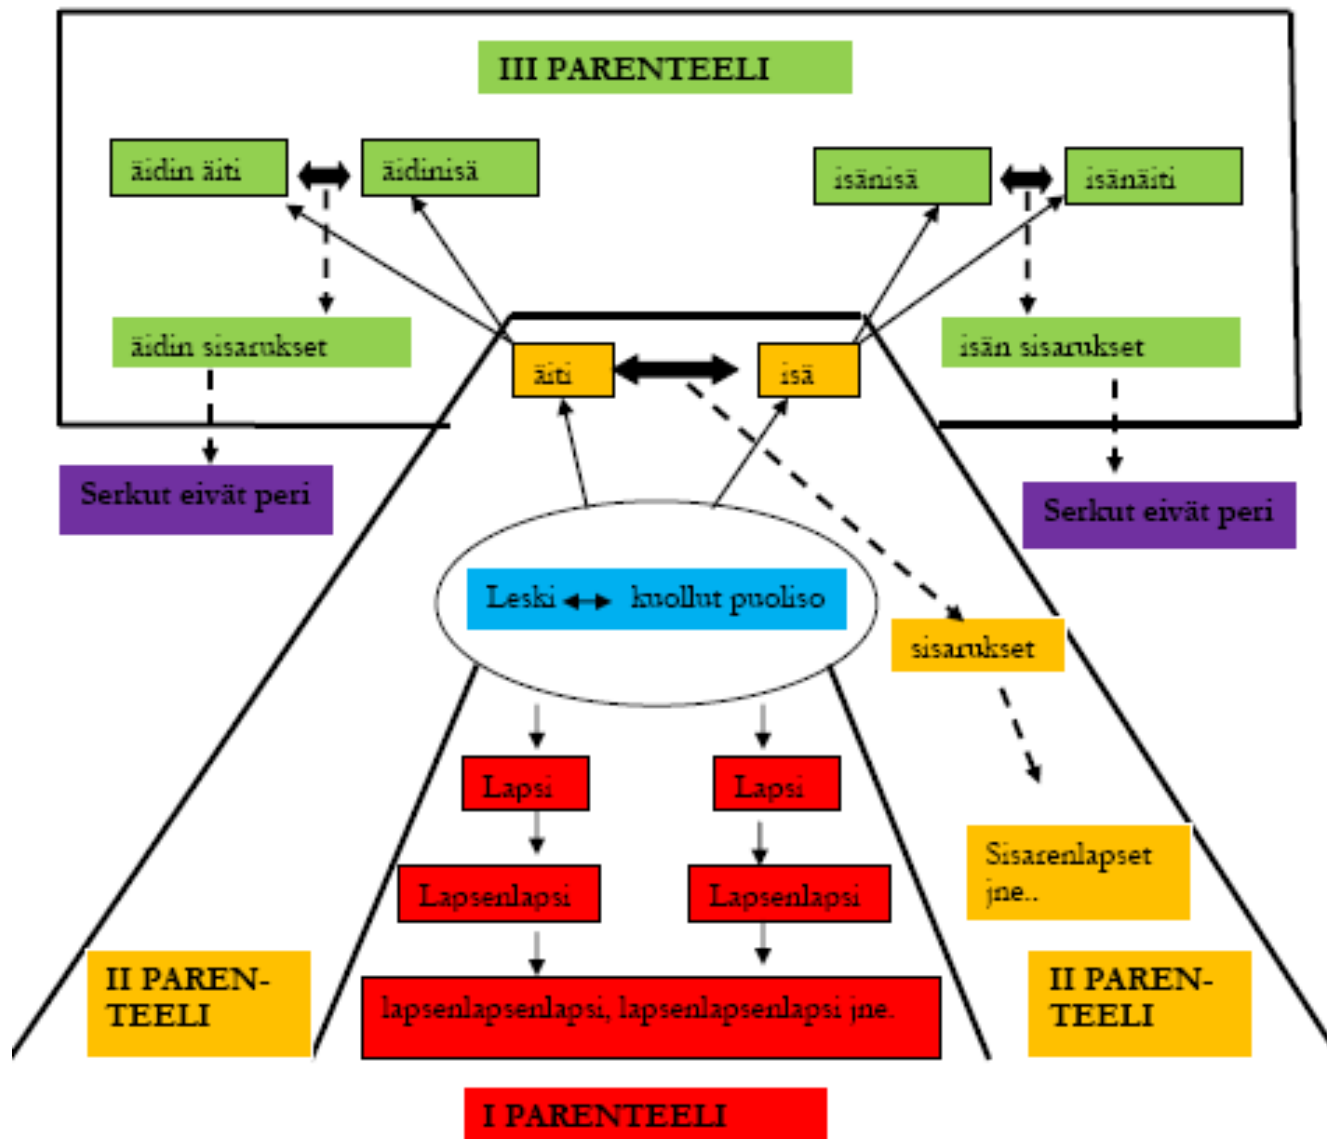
III PARENTEELI

äidin äiti

äidinisä

isänisä

isänäiti

äidin sisarukset

äiti

isä

isän sisarukset

Serkut eivät peri

Serkut eivät peri

Leski ↔ kuollut puoliso

sisarukset

Lapsi

Lapsi

Lapsenlapsi

Lapsenlapsi

Sisarenlapset jne..

II PAREN-TEELI

lapsenlapsenlapsi, lapsenlapsenlapsi jne.

II PAREN-TEELI

I PARENTEELI